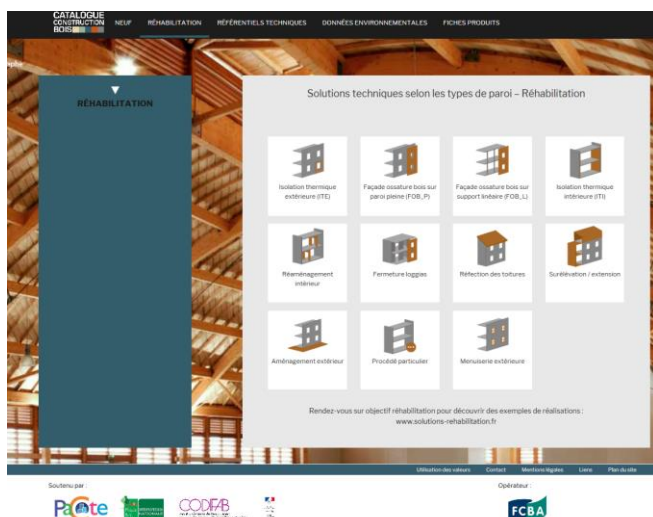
CATALOGUE CONSTRUCTION BOIS

NEUF RÉHABILITATION RÉFÉRENTIELS TECHNIQUES DONNÉES ENVIRONNEMENTALES FICHES PRODUITS

RÉHABILITATION

Solutions techniques selon les types de paroi – Réhabilitation

Isolation thermique extérieure (ITE)

Façade ossature bois sur paroi pleine (FOB_P)

Façade ossature bois sur support linéaire (FOB_L)

Isolation thermique intérieure (ITI)

Réaménagement intérieur

Fermeture loggias

Réfection des toitures

Surélévation / extension

Aménagement extérieur

Procédé particulier

Menuiserie extérieure

Rendez-vous sur objectif réhabilitation pour découvrir des exemples de réalisations : www.solutions-rehabilitation.fr

Utilisation des valeurs Contact Mentions légales Liens Plan du site

Soutenu par :

PACTE

CODIFAB

Opérateur :

FCBA